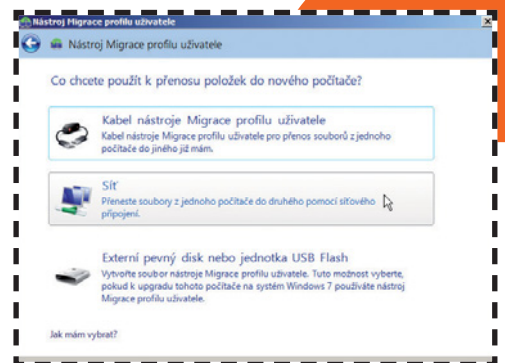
Nástroj Migrace profilu uživatele

Nástroj Migrace profilu uživatele

Co chcete použít k přenosu položek do nového počítače?

Kabel nástroje Migrace profilu uživatele
Kabel nástroje Migrace profilu uživatele pro přenos souborů z jednoho počítače do jiného již mám.

Síť
Přeneste soubory z jednoho počítače do druhého pomocí síťového připojení.

Externí pevný disk nebo jednotka USB Flash
Vytvořte soubor nástroje Migrace profilu uživatele. Tuto možnost vyberte, pokud k upgradu tohoto počítače na systém Windows 7 používáte nástroj Migrace profilu uživatele.

Jak mám vybrat?